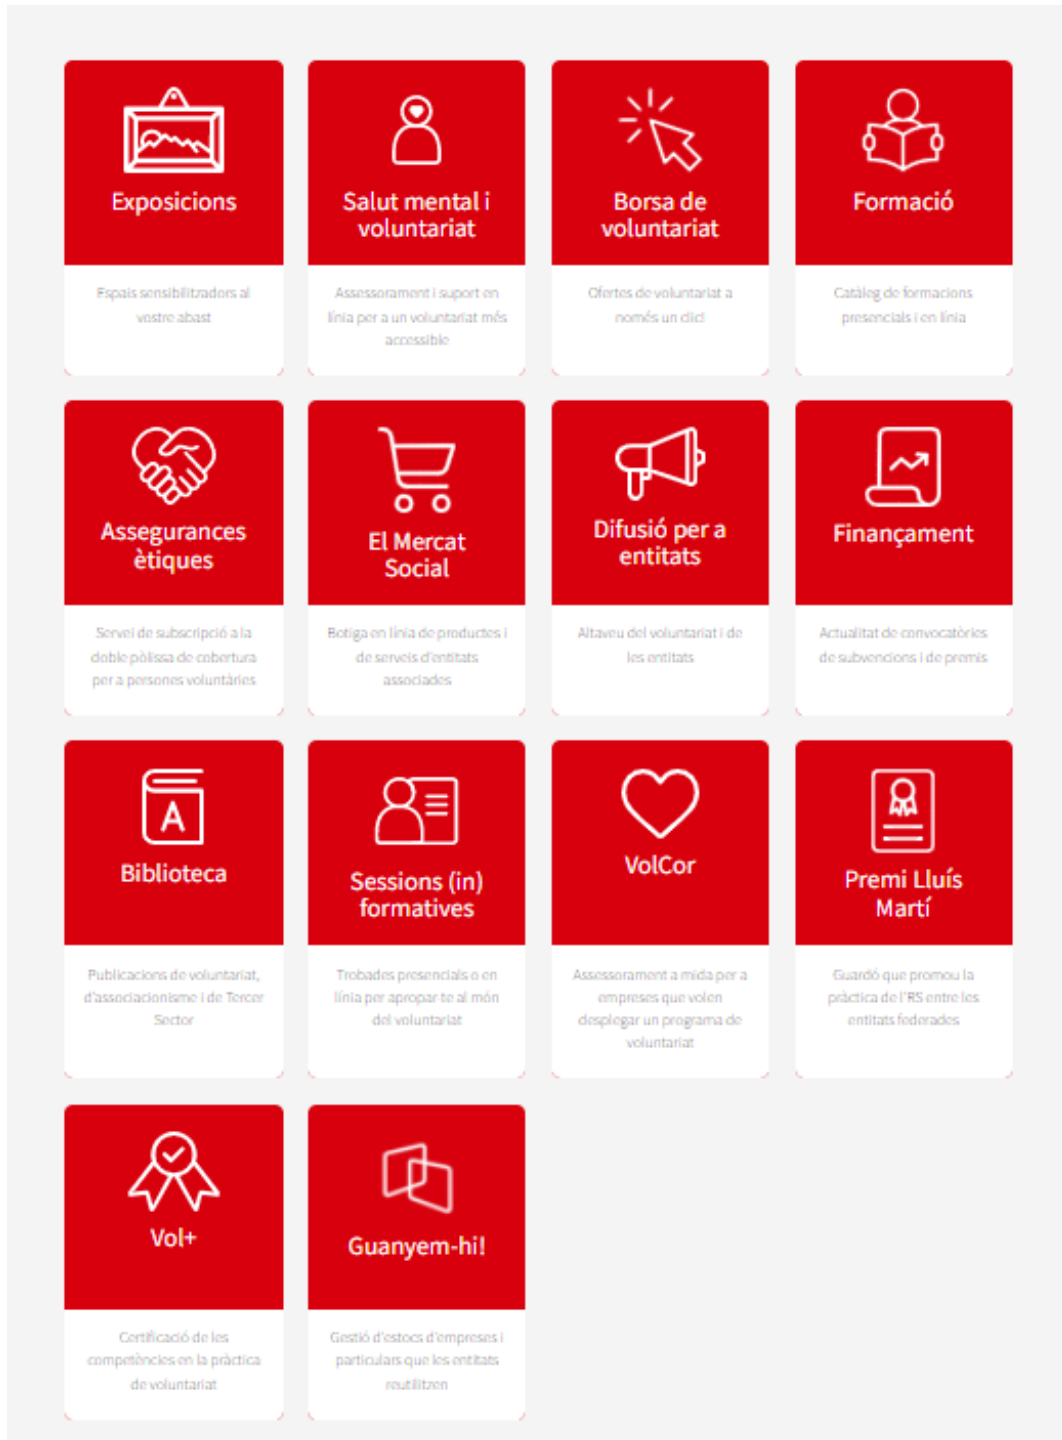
Exposicions

Espais sensibilitzadors al vostre abast

Salut mental i voluntariat

Assessorament i suport en línia per a un voluntariat més accessible

Borsa de voluntariat

Ofertes de voluntariat a només un clic!

Formació

Catàleg de formacions presencials i en línia

Assegurances ètiques

Servei de subscripció a la doble pòlissa de cobertura per a persones voluntàries

El Mercat Social

Botiga en línia de productes i de serveis d'entitats associades

Difusió per a entitats

Altaveu del voluntariat i de les entitats

Finançament

Actualitat de convocatòries de subvencions i de premis

Biblioteca

Publicacions de voluntariat, d'associacionisme i de Tercer Sector

Sessions (in) formatives

Trobades presencials o en línia per apropar-te al món del voluntariat

VolCor

Assessorament a mida per a empreses que volen desplegar un programa de voluntariat

Premi Lluís Martí

Guardó que promou la pràctica de l'RS entre les entitats federades

Vol+

Certificació de les competències en la pràctica de voluntariat

Guanyem-hi!

Gestió d'estocs d'empreses i particulars que les entitats reutilitzen